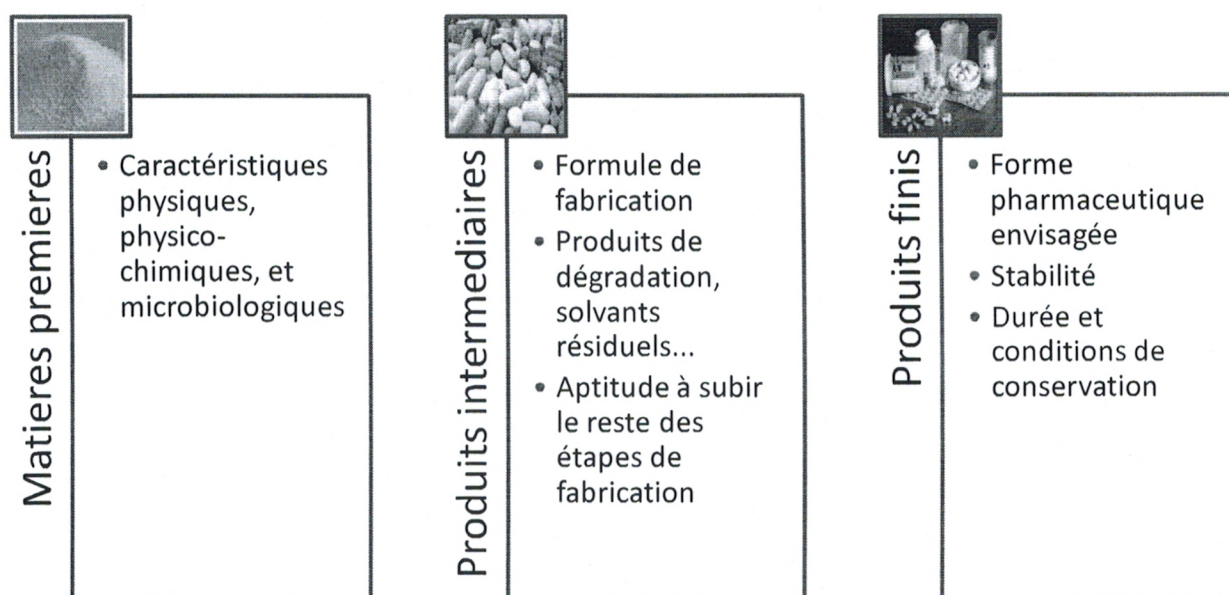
Matieres premieres

- Caractéristiques physiques, physico-chimiques, et microbiologiques

Produits intermediaires

- Formule de fabrication
- Produits de dégradation, solvants résiduels...
- Aptitude à subir le reste des étapes de fabrication

Produits finis

- Forme pharmaceutique envisagée
- Stabilité
- Durée et conditions de conservation